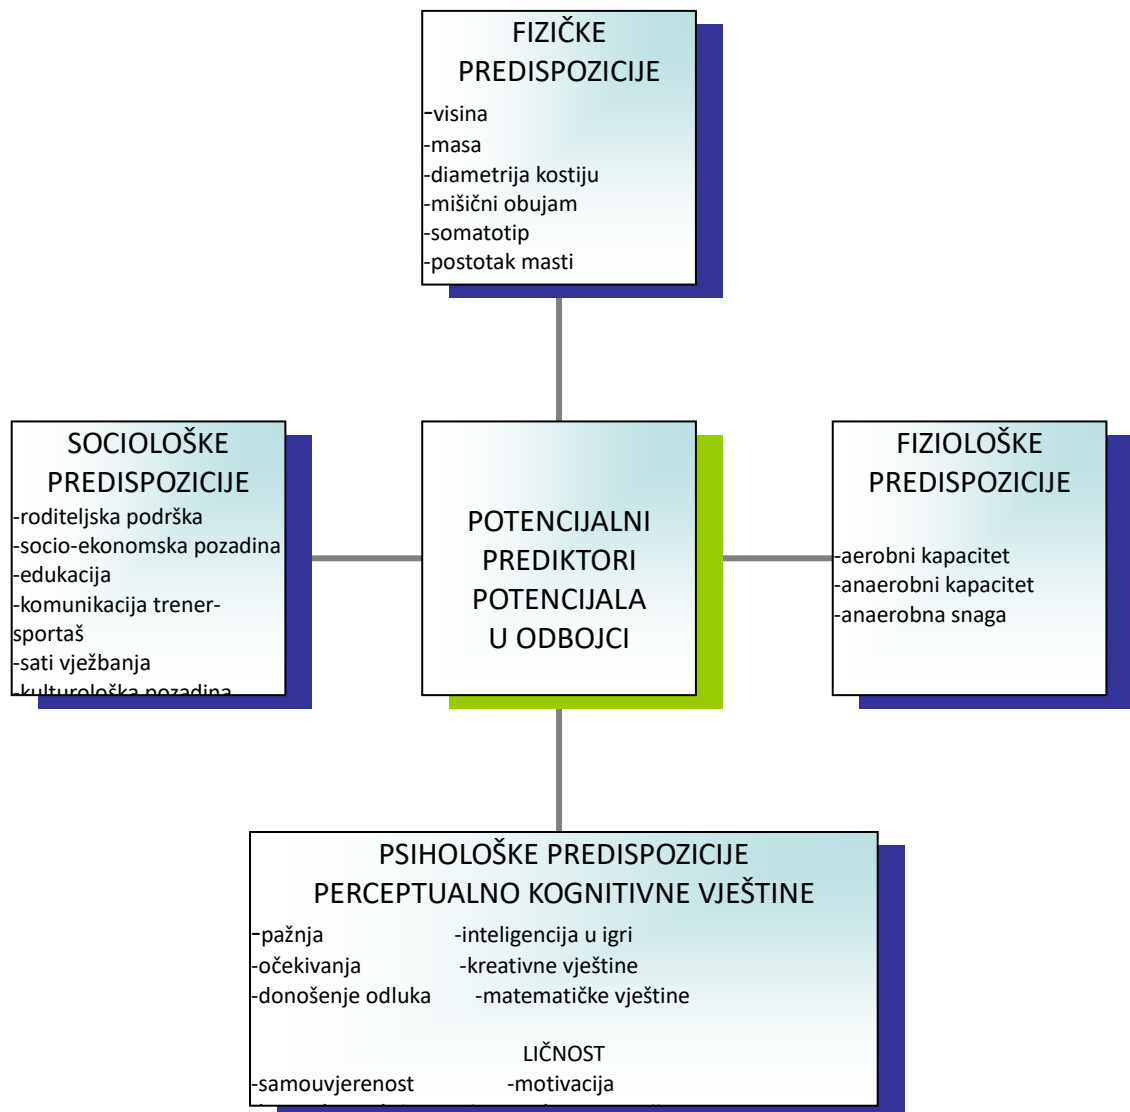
FIZIČKE PREDISPOZICIJE
-visina
-masa
-diametrija kostiju
-mišični obujam
-somatotip
-postotak masti

SOCIOLOŠKE PREDISPOZICIJE
-roditeljska podrška
-socio-ekonomska pozadina
-edukacija
-komunikacija trener-sportaš
-sati vježbanja
-kulturološka pozadina

POTENCIJALNI PREDIKTORI POTENCIJALA U ODBOJCI

FIZIOLOŠKE PREDISPOZICIJE
-aerobni kapacitet
-anaerobni kapacitet
-anaerobna snaga

PSIHOLOŠKE PREDISPOZICIJE
PERCEPTUALNO KOGNITIVNE VJEŠTINE
-pažnja -inteligencija u igri
-očekivanja -kreativne vještine
-donošenje odluka -matematičke vještine

LIČNOST
-samouvjerenost -motivacija
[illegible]